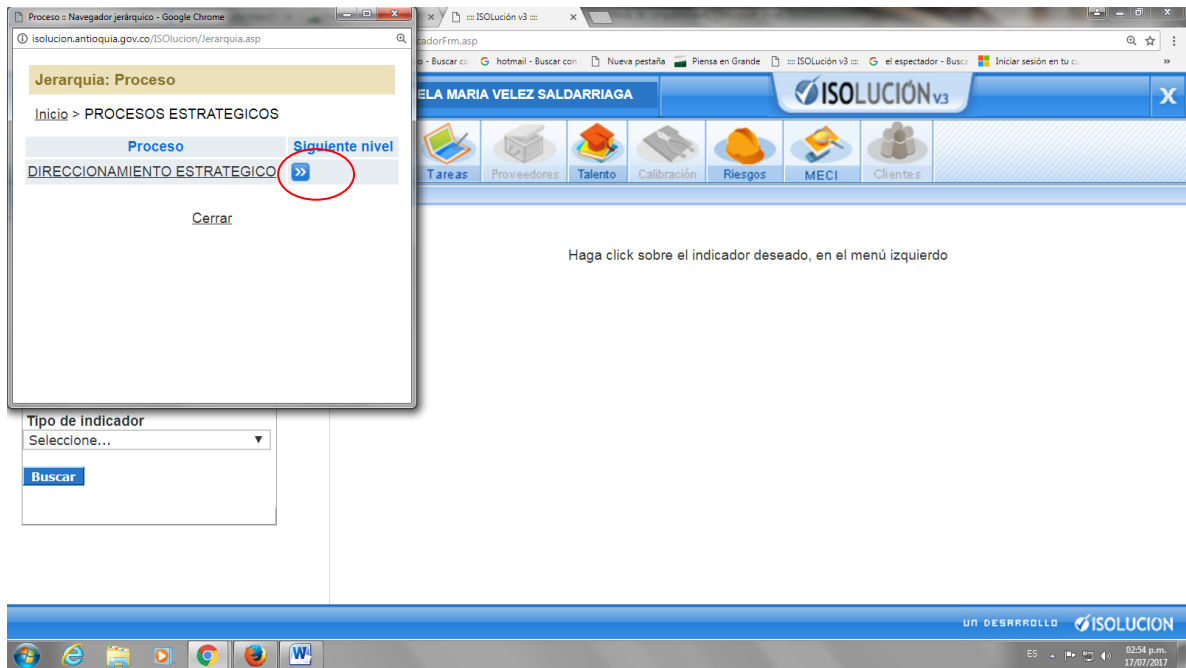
Proceso :: Navegador jerárquico - Google Chrome

isolucion.antioquia.gov.co/ISOlucion/Jerarquia.asp

Jerarquia: Proceso

Inicio > PROCESOS ESTRATEGICOS

| Proceso | Siguiente nivel |
|---|---|
| DIRECCIONAMIENTO ESTRATEGICO | » |

Cerrar

Tipo de indicador

Seleccione...

Buscar

::: ISOLución v3 :::

cadorFrm.asp

o - Buscar co  hotmail - Buscar con  Nueva pestaña  Piensa en Grande  ::: ISOLución v3 :::  el espectador - Busca  Iniciar sesión en tu cu  »

ELA MARIA VELEZ SALDARRIAGA

ISOLUCIÓN v3

X

Tareas  Proveedores  Talento  Calibración  Riesgos  MECI  Clientes

Haga click sobre el indicador deseado, en el menú izquierdo

UN DESARROLLO ISOLUCION

ES  02:54 p.m.  17/07/2017